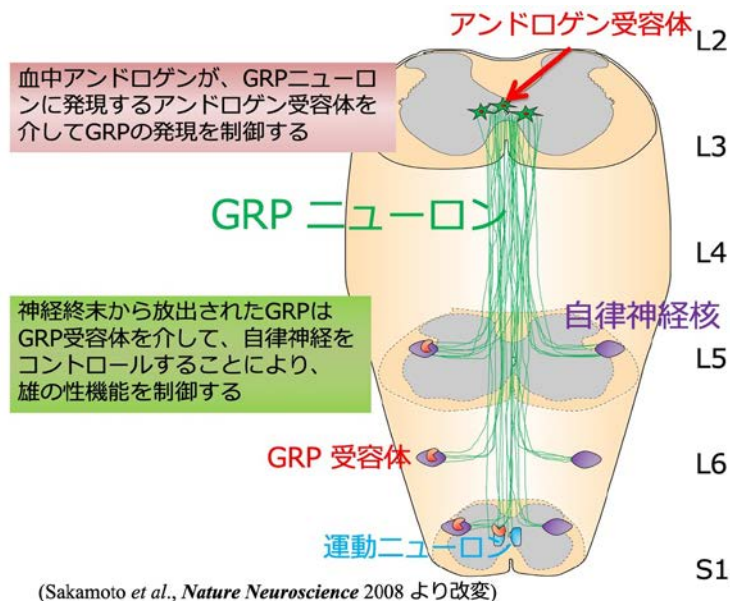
アンドロゲン受容体

L2

血中アンドロゲンが、GRPニューロンに発現するアンドロゲン受容体を介してGRPの発現を制御する

L3

GRP ニューロン

L4

神経終末から放出されたGRPはGRP受容体を介して、自律神経をコントロールすることにより、雄の性機能を制御する

自律神経核

L5

GRP 受容体

L6

運動ニューロン

S1

(Sakamoto *et al.*, ***Nature Neuroscience*** 2008 より改変)